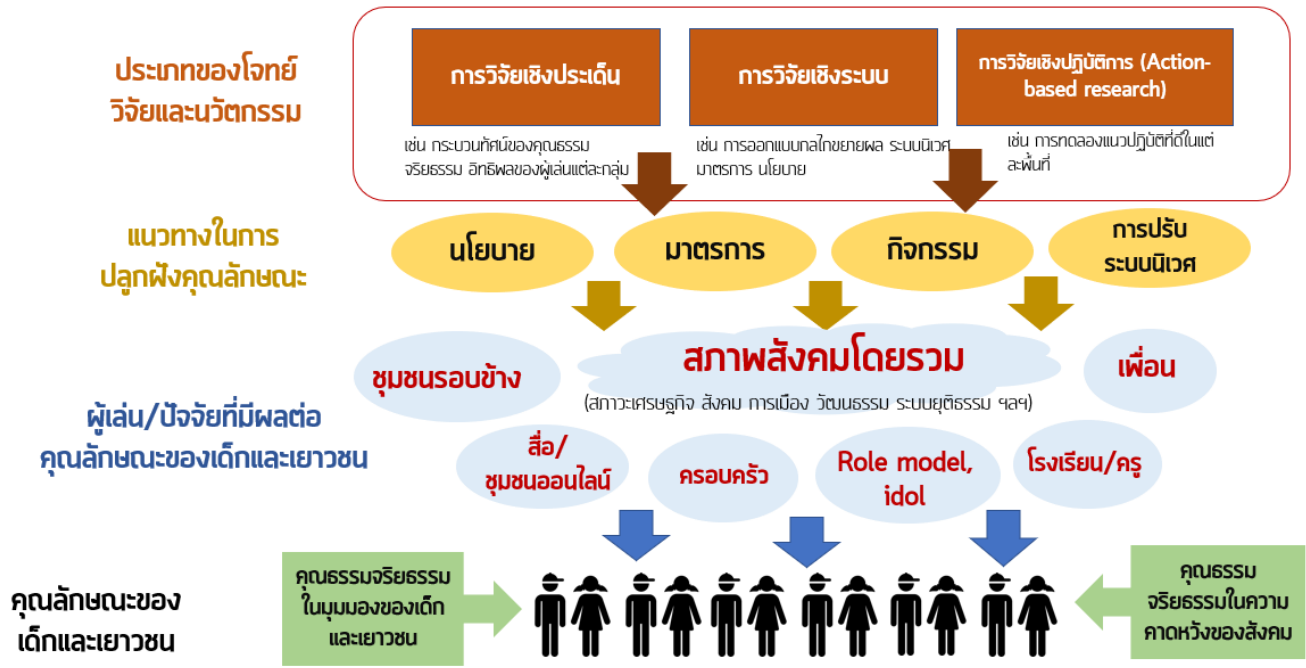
ประเภทของโจทย์วิจัยและนวัตกรรม

การวิจัยเชิงประเด็น

เช่น กระบวนทัศน์ของคุณธรรมจริยธรรม อิทธิพลของผู้เล่นแต่ละกลุ่ม

การวิจัยเชิงระบบ

เช่น การออกแบบกลไกขยายผล ระบบนิเวศ มาตรการ นโยบาย

การวิจัยเชิงปฏิบัติการ (Action-based research)

เช่น การทดลองแนวปฏิบัติที่ดีในแต่ละพื้นที่

แนวทางในการปลูกฝังคุณลักษณะ

นโยบาย

มาตรการ

กิจกรรม

การปรับระบบนิเวศ

ผู้เล่น/ปัจจัยที่มีผลต่อคุณลักษณะของเด็กและเยาวชน

ชุมชนรอบข้าง

สภาพสังคมโดยรวม

(สภาวะเศรษฐกิจ สังคม การเมือง วัฒนธรรม ระบบยุติธรรม ฯลฯ)

เพื่อน

สื่อ/ชุมชนออนไลน์

ครอบครัว

Role model, idol

โรงเรียน/ครู

คุณลักษณะของเด็กและเยาวชน

คุณธรรมจริยธรรมในมุมมองของเด็กและเยาวชน

คุณธรรมจริยธรรมในความคาดหวังของสังคม